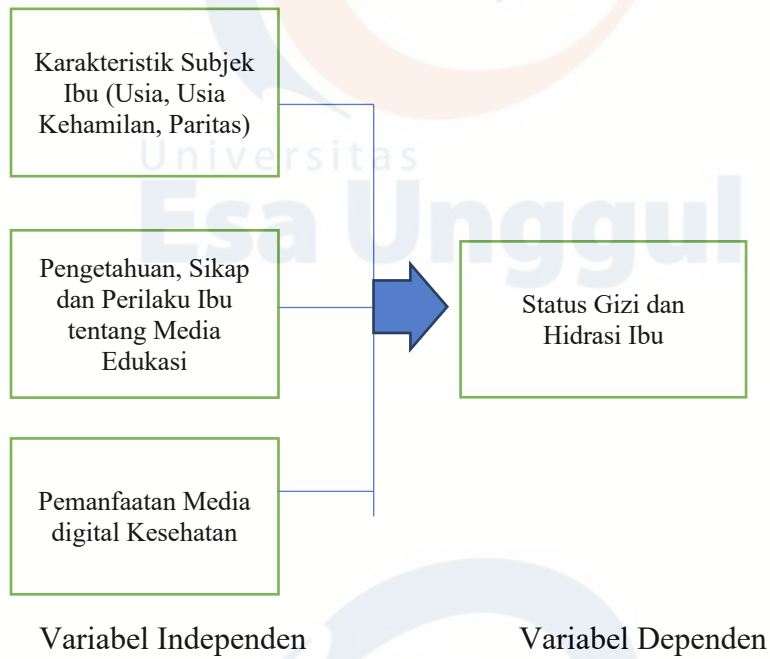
Karakteristik Subjek Ibu (Usia, Usia Kehamilan, Paritas)

Pengetahuan, Sikap dan Perilaku Ibu tentang Media Edukasi

Pemanfaatan Media digital Kesehatan

Status Gizi dan Hidrasi Ibu

Universitas Esa Unggul

Variabel Independen

Variabel Dependen